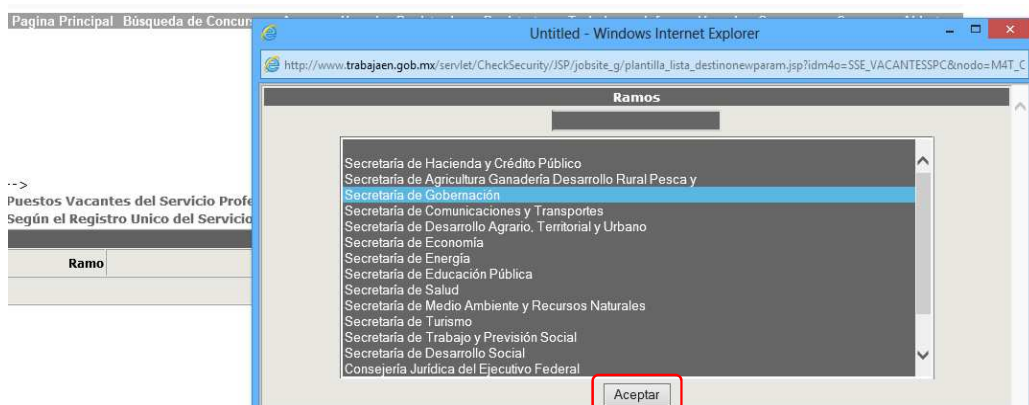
Pagina Principal Búsqueda de Concur

-->
Puestos Vacantes del Servicio Profe
Según el Registro Unico del Servicio

Ramo

Untitled - Windows Internet Explorer

http://www.trabajaen.gob.mx/servlet/CheckSecurity/JSP/jobsite_g/plantilla_lista_destinonewparam.jsp?idm4o=SSE_VACANTESSPC&nodo=M4T_C

Ramos

Secretaría de Hacienda y Crédito Público
Secretaría de Agricultura Ganadería Desarrollo Rural Pesca y
Secretaría de Gobernación
Secretaría de Comunicaciones y Transportes
Secretaría de Desarrollo Agrario, Territorial y Urbano
Secretaría de Economía
Secretaría de Energía
Secretaría de Educación Pública
Secretaría de Salud
Secretaría de Medio Ambiente y Recursos Naturales
Secretaría de Turismo
Secretaría de Trabajo y Previsión Social
Secretaría de Desarrollo Social
Consejería Jurídica del Ejecutivo Federal

Aceptar